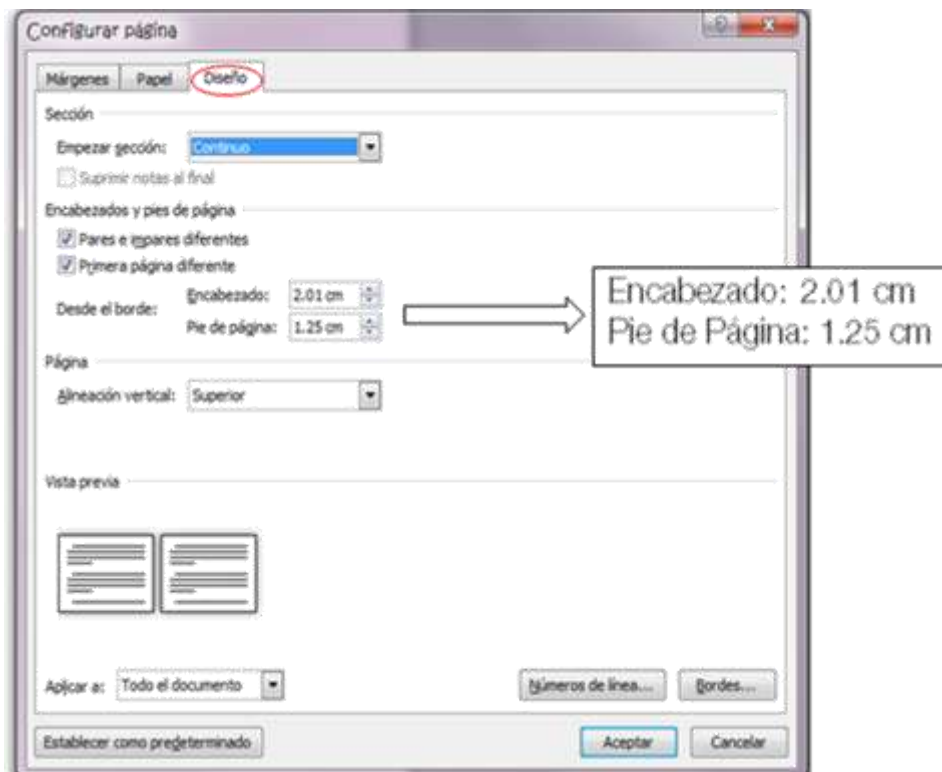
Configurar página

Márgenes | Papel | Diseño

Sección

Empezar sección: Continuo

Suprimir notas al final

Encabezados y pies de página

Pares e impares diferentes

Primera página diferente

Desde el borde: Encabezado: 2.01 cm

Pie de página: 1.25 cm

Encabezado: 2.01 cm
Pie de Página: 1.25 cm

Página

Alineación vertical: Superior

Vista previa

Aplicar a: Todo el documento

Números de línea...

Bordes...

Establecer como predeterminado

Aceptar

Cancelar